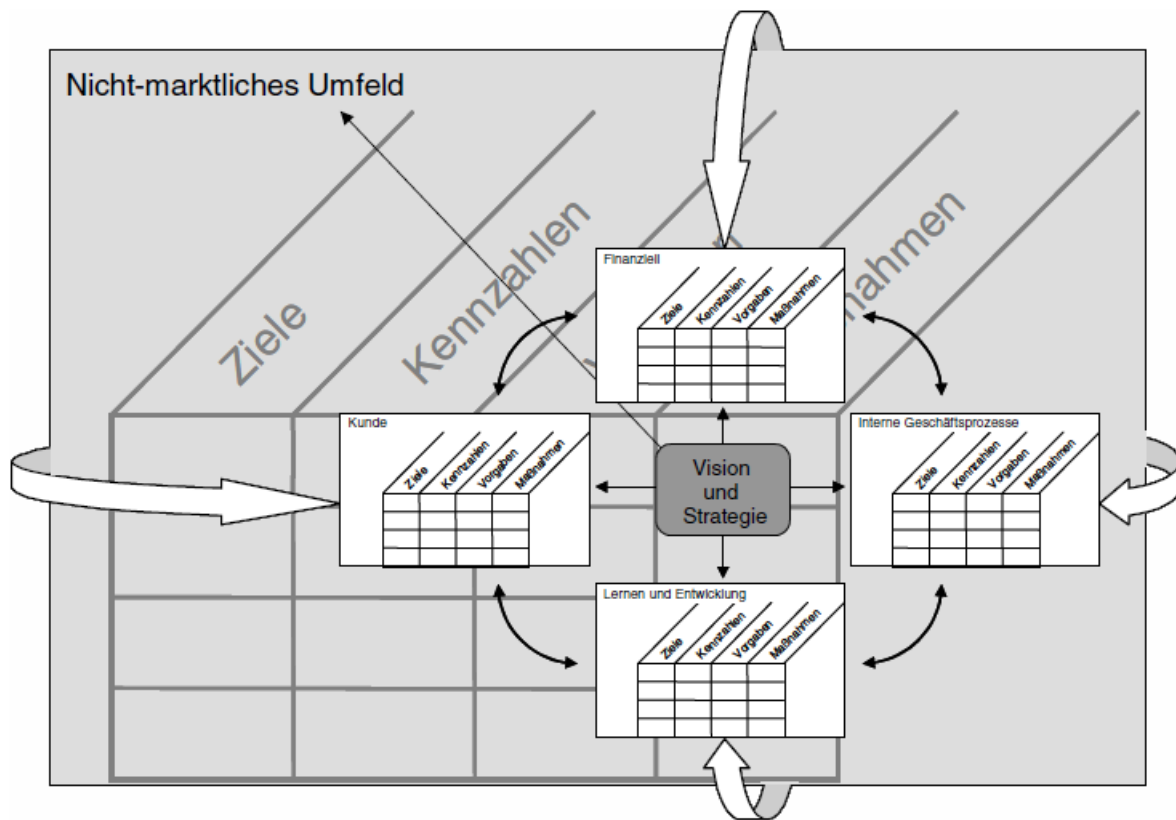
Nicht-marktliches Umfeld

Ziele

Kennzahlen

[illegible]

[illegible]ahmen

Finanziell

| Ziele | Kennzahlen | Vorgaben | Maßnahmen |
|---|---|---|---|
| | | | |
| | | | |
| | | | |
| | | | |

Kunde

| Ziele | Kennzahlen | Vorgaben | Maßnahmen |
|---|---|---|---|
| | | | |
| | | | |
| | | | |
| | | | |

Vision und Strategie

Interne Geschäftsprozesse

| Ziele | Kennzahlen | Vorgaben | Maßnahmen |
|---|---|---|---|
| | | | |
| | | | |
| | | | |
| | | | |

Lernen und Entwicklung

| Ziele | Kennzahlen | Vorgaben | Maßnahmen |
|---|---|---|---|
| | | | |
| | | | |
| | | | |
| | | | |